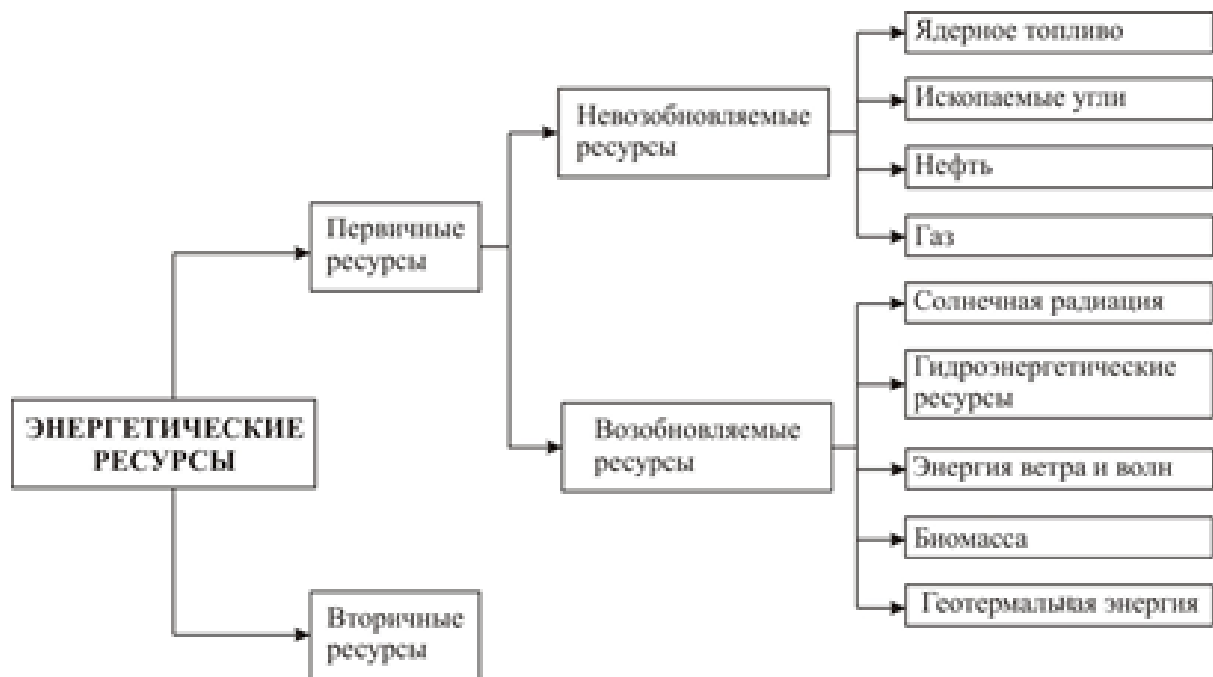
ЭНЕРГЕТИЧЕСКИЕ РЕСУРСЫ

Первичные ресурсы

Вторичные ресурсы

Невозобновляемые ресурсы

Возобновляемые ресурсы

Ядерное топливо

Ископаемые угли

Нефть

Газ

Солнечная радиация

Гидроэнергетические ресурсы

Энергия ветра и волн

Биомасса

Геотермальная энергия